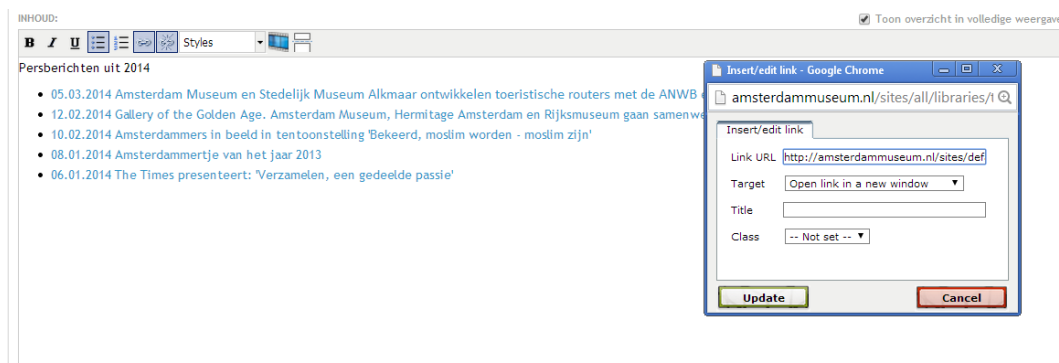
INHOUD:

Toon overzicht in volledige weergave

B I U Styles

Persberichten uit 2014

- 05.03.2014 Amsterdam Museum en Stedelijk Museum Alkmaar ontwikkelen toeristische routers met de ANWB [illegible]
- 12.02.2014 Gallery of the Golden Age. Amsterdam Museum, Hermitage Amsterdam en Rijksmuseum gaan samenwe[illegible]
- 10.02.2014 Amsterdammers in beeld in tentoonstelling 'Bekeerd, moslim worden - moslim zijn'
- 08.01.2014 Amsterdammertje van het jaar 2013
- 06.01.2014 The Times presenteert: 'Verzamelen, een gedeelde passie'

Insert/edit link - Google Chrome

amsterdammuseum.nl/sites/all/libraries/t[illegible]

Insert/edit link

Link URL http://amsterdammuseum.nl/sites/def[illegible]

Target Open link in a new window

Title

Class -- Not set --

Update

Cancel